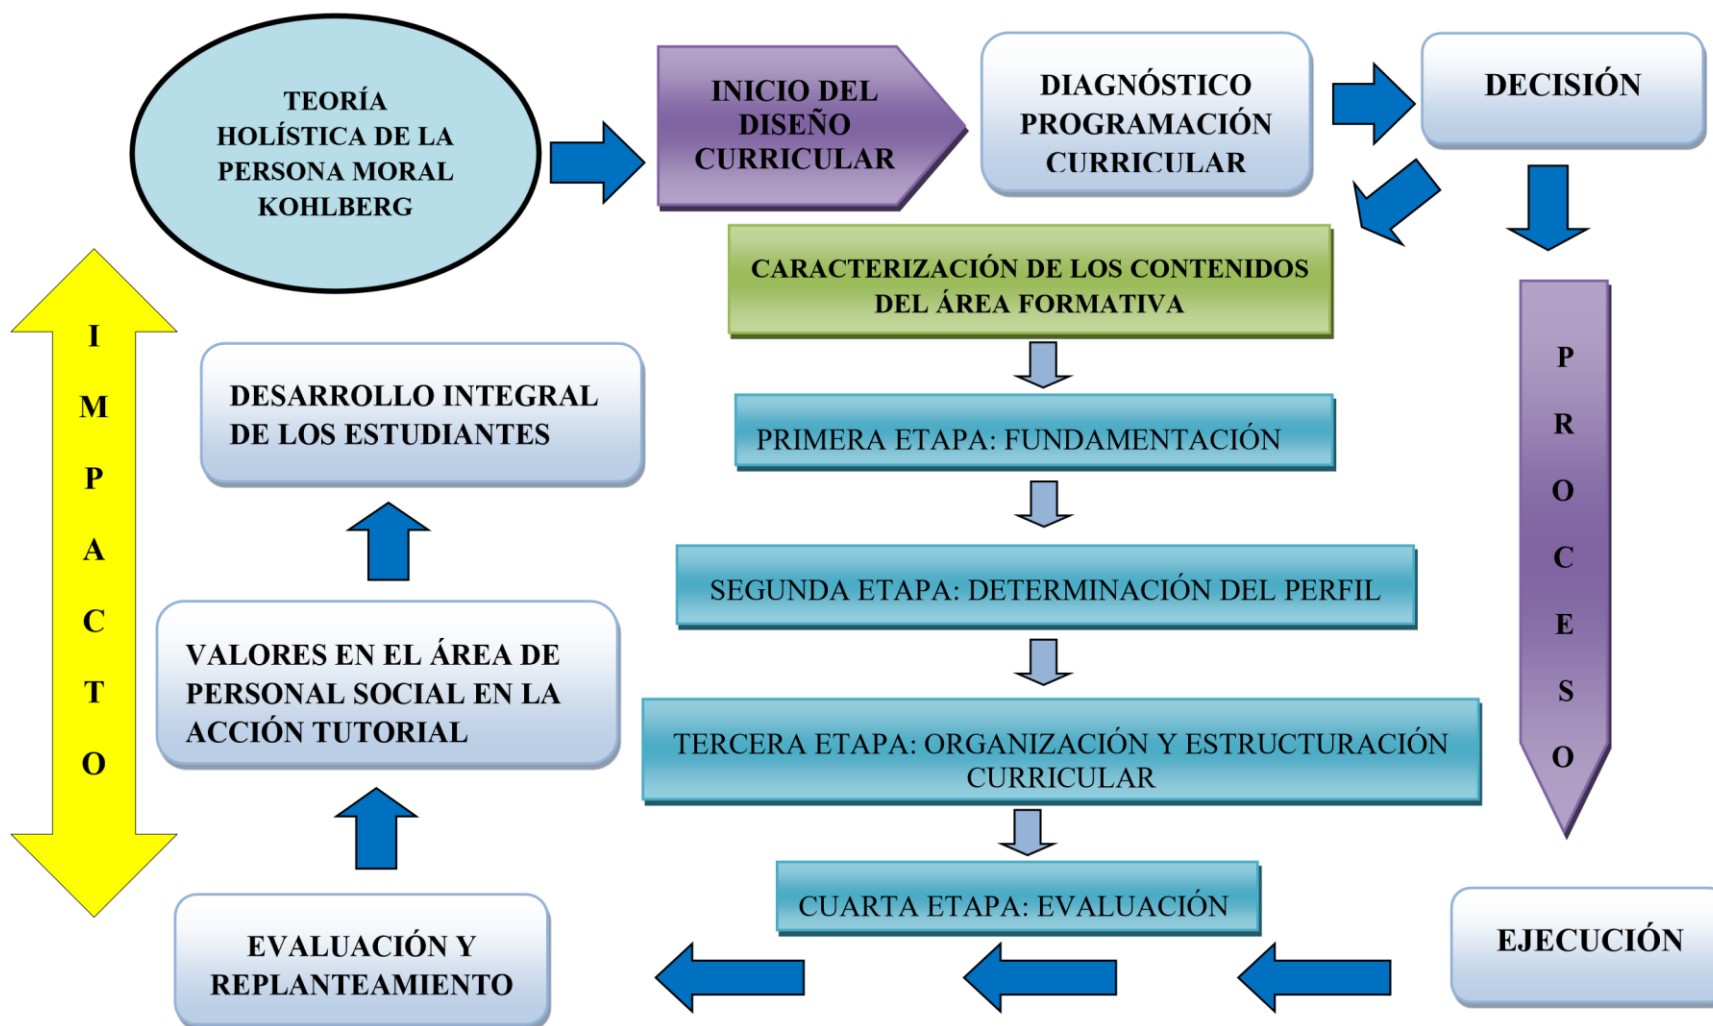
TEORÍA HOLÍSTICA DE LA PERSONA MORAL KOHLBERG

INICIO DEL DISEÑO CURRICULAR

DIAGNÓSTICO PROGRAMACIÓN CURRICULAR

DECISIÓN

CARACTERIZACIÓN DE LOS CONTENIDOS DEL ÁREA FORMATIVA

PRIMERA ETAPA: FUNDAMENTACIÓN

SEGUNDA ETAPA: DETERMINACIÓN DEL PERFIL

TERCERA ETAPA: ORGANIZACIÓN Y ESTRUCTURACIÓN CURRICULAR

CUARTA ETAPA: EVALUACIÓN

PROCESO

EJECUCIÓN

IMPACTO

DESARROLLO INTEGRAL DE LOS ESTUDIANTES

VALORES EN EL ÁREA DE PERSONAL SOCIAL EN LA ACCIÓN TUTORIAL

EVALUACIÓN Y REPLANTEAMIENTO